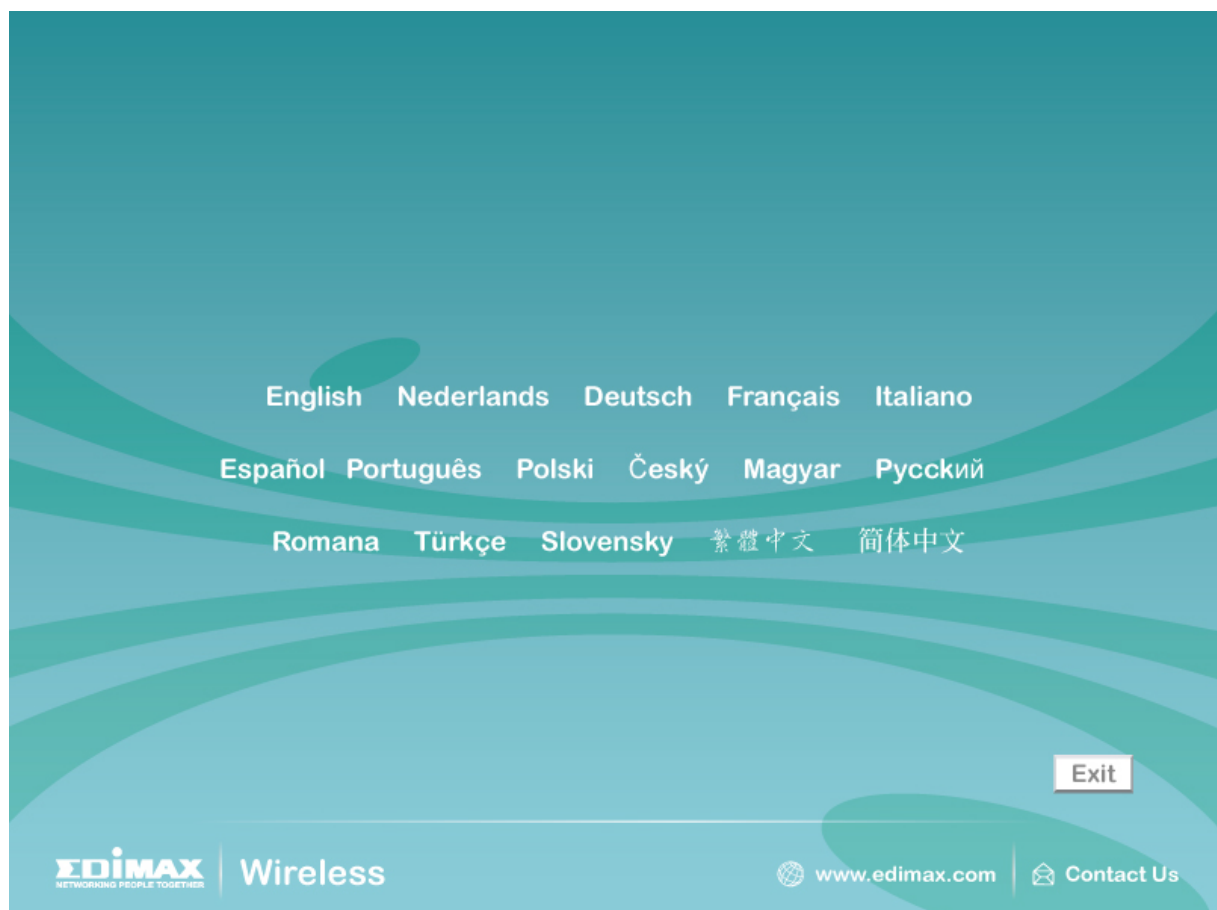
English Nederlands Deutsch Français Italiano

Español Português Polski Český Magyar Русский

Romana Türkçe Slovensky 繁體中文 简体中文

Exit

EDIMAX NETWORKING PEOPLE TOGETHER | Wireless

www.edimax.com | Contact Us